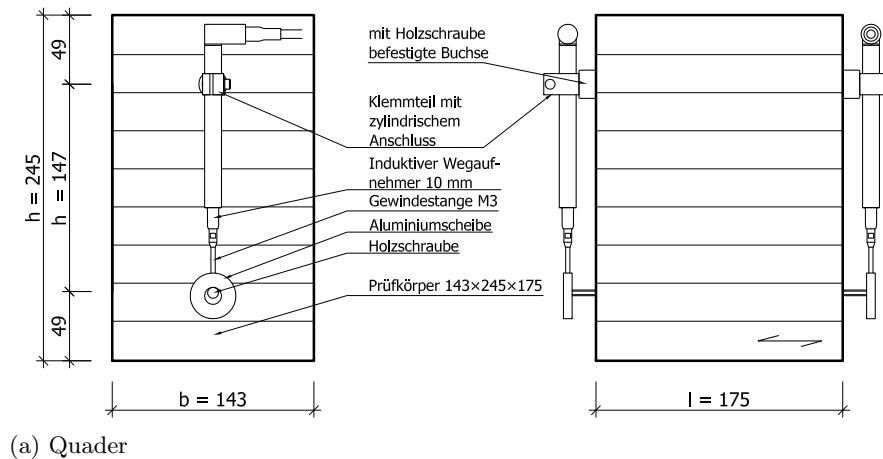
49

h = 245

h = 147

49

mit Holzschraube befestigte Buchse

Klemmteil mit zylindrischem Anschluss

Induktiver Wegaufnehmer 10 mm

Gewindestange M3

Aluminiumscheibe

Holzschraube

Prüfkörper 143×245×175

b = 143

l = 175

(a) Quader